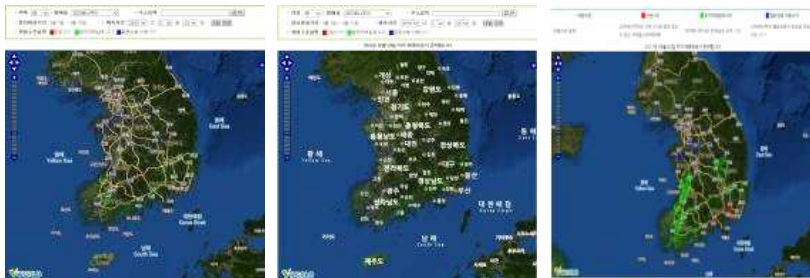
East Sea

Yellow Sea

Korea Strait

South Sea

강원도

경기도

충청북도

충청남도

경상북도

대전

대구

전라북도

경상남도

울산

부산

광주

전라남도

황 해
Yellow Sea

동 해
East Sea

대한해협
Korea Strait

남 해
South Sea

제주도

East Sea

Yellow Sea